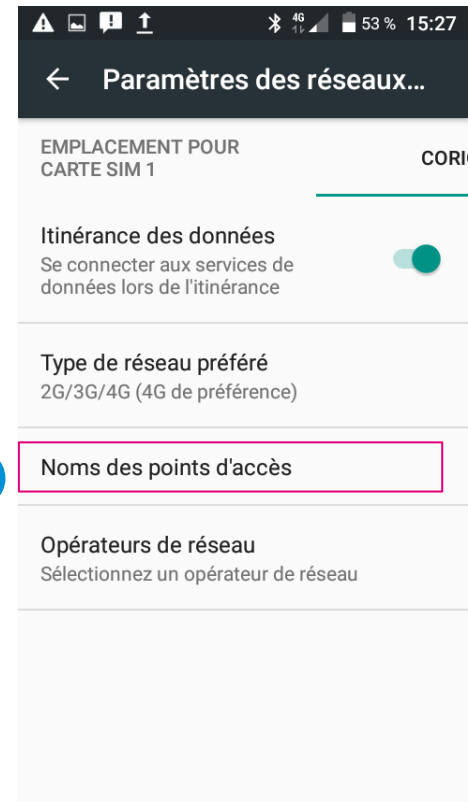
4G 53 % 15:27

← Paramètres des réseaux...

EMPLACEMENT POUR CARTE SIM 1

CORI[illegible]

Itinérance des données
Se connecter aux services de données lors de l'itinérance

Type de réseau préféré
2G/3G/4G (4G de préférence)

Noms des points d'accès

Opérateurs de réseau
Sélectionnez un opérateur de réseau